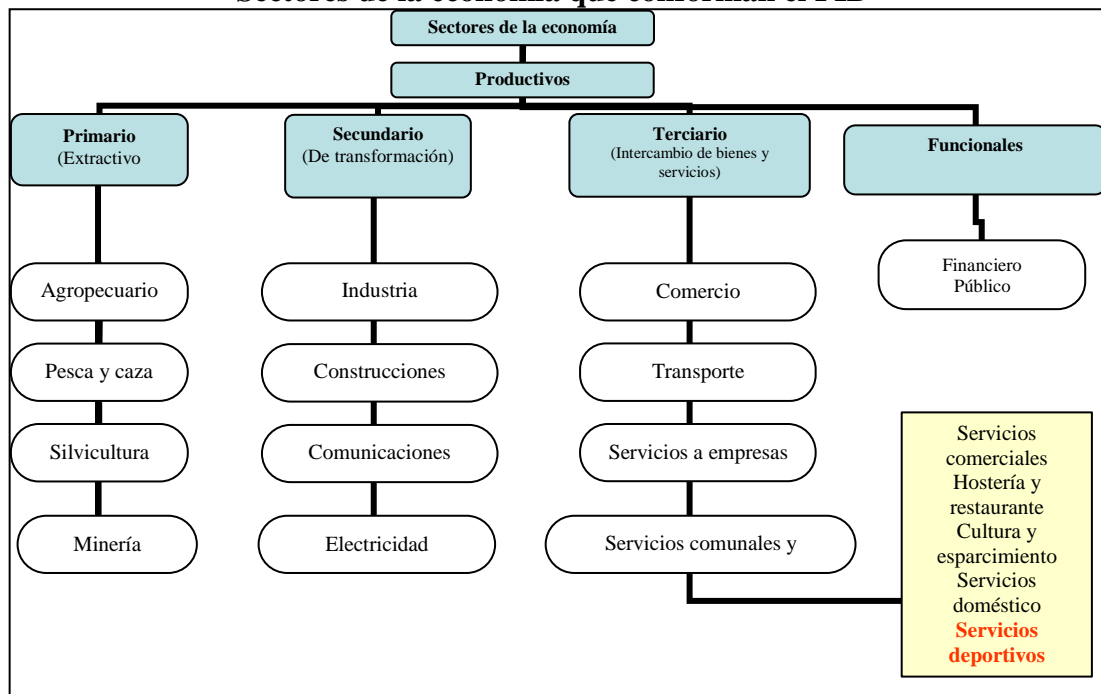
Sectores de la economía que conforman el PIB

Sectores de la economía

Productivos

Primario
(Extractivo

Secundario
(De transformación)

Terciario
(Intercambio de bienes y servicios)

Funcionales

Financiero
Público

Agropecuario

Pesca y caza

Silvicultura

Minería

Industria

Construcciones

Comunicaciones

Electricidad

Comercio

Transporte

Servicios a empresas

Servicios comunales y

Servicios comerciales
Hostería y restaurante
Cultura y esparcimiento
Servicios doméstico
**Servicios deportivos**